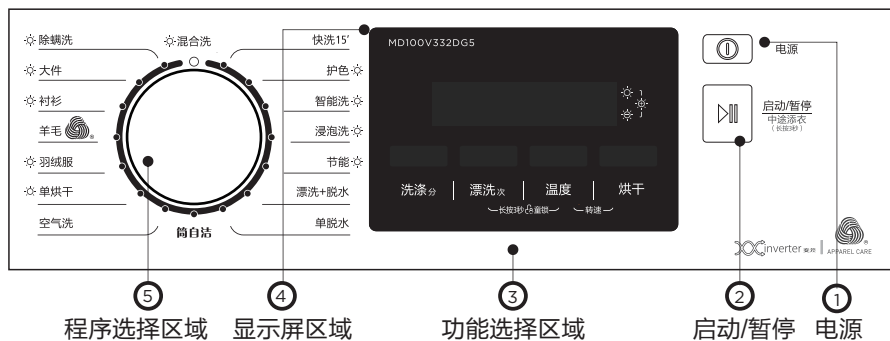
除螨洗
大件
衬衫
羊毛
羽绒服
单烘干
空气洗
混合洗
快洗15'
护色
智能洗
浸泡洗
节能
漂洗+脱水
单脱水
筒自洁

MD100V332DG5

洗涤分
漂洗次
温度
烘干
长按3秒童锁
转速

电源
启动/暂停
中途添衣
（长按3秒）

inverter 变频
APPAREL CARE

⑤ 程序选择区域
④ 显示屏区域
③ 功能选择区域
② 启动/暂停
① 电源